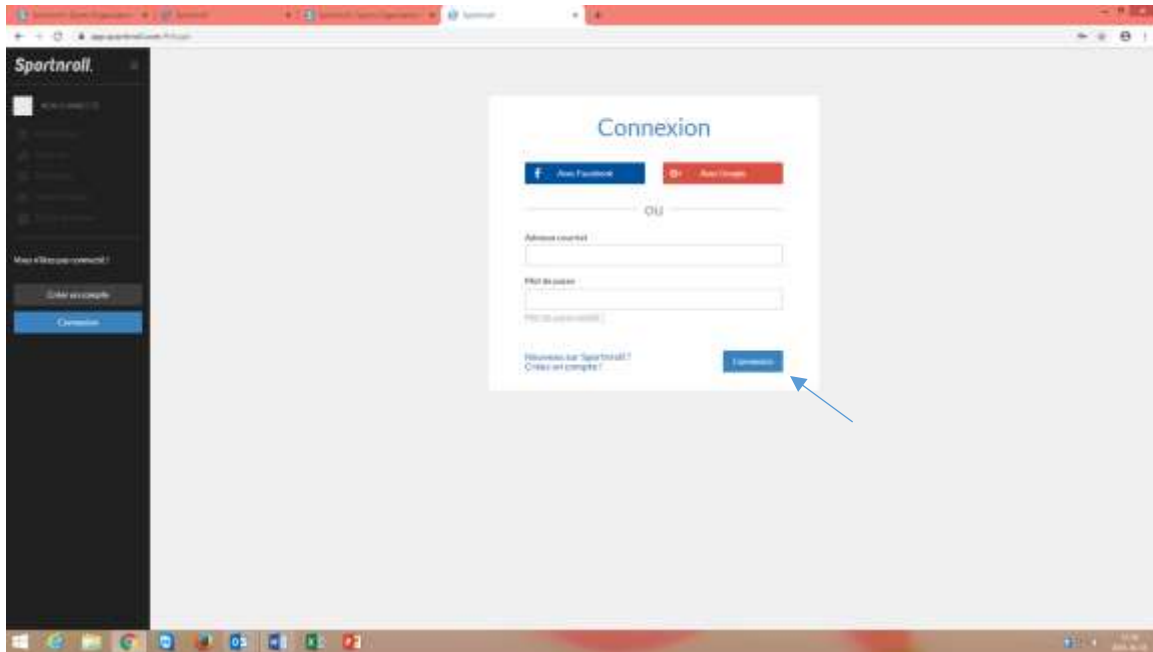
Sportnroll

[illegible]

Vous n'êtes pas connecté !

Créer un compte

Connexion

Connexion

Avec Facebook

Avec Google

OU

Adresse courriel

Mot de passe

Mot de passe oublié ?

Nouveau sur Sportnroll ?
Créez un compte !

Connexion